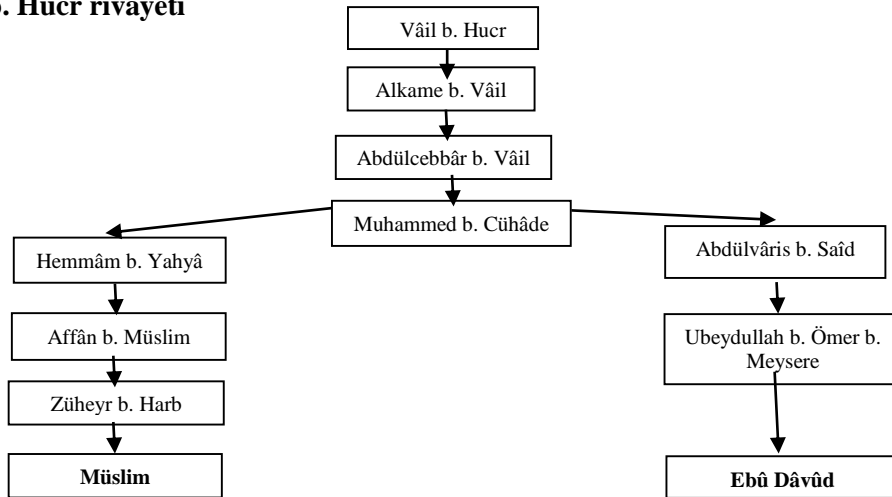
b. Hucr rivayeti

Vâil b. Hucr

Alkame b. Vâil

Abdülcebbâr b. Vâil

Muhammed b. Cühâde

Hemmâm b. Yahyâ

Affân b. Müslim

Züheyr b. Harb

**Müslim**

Abdülvâris b. Saîd

Ubeydullah b. Ömer b. Meysere

**Ebû Dâvûd**